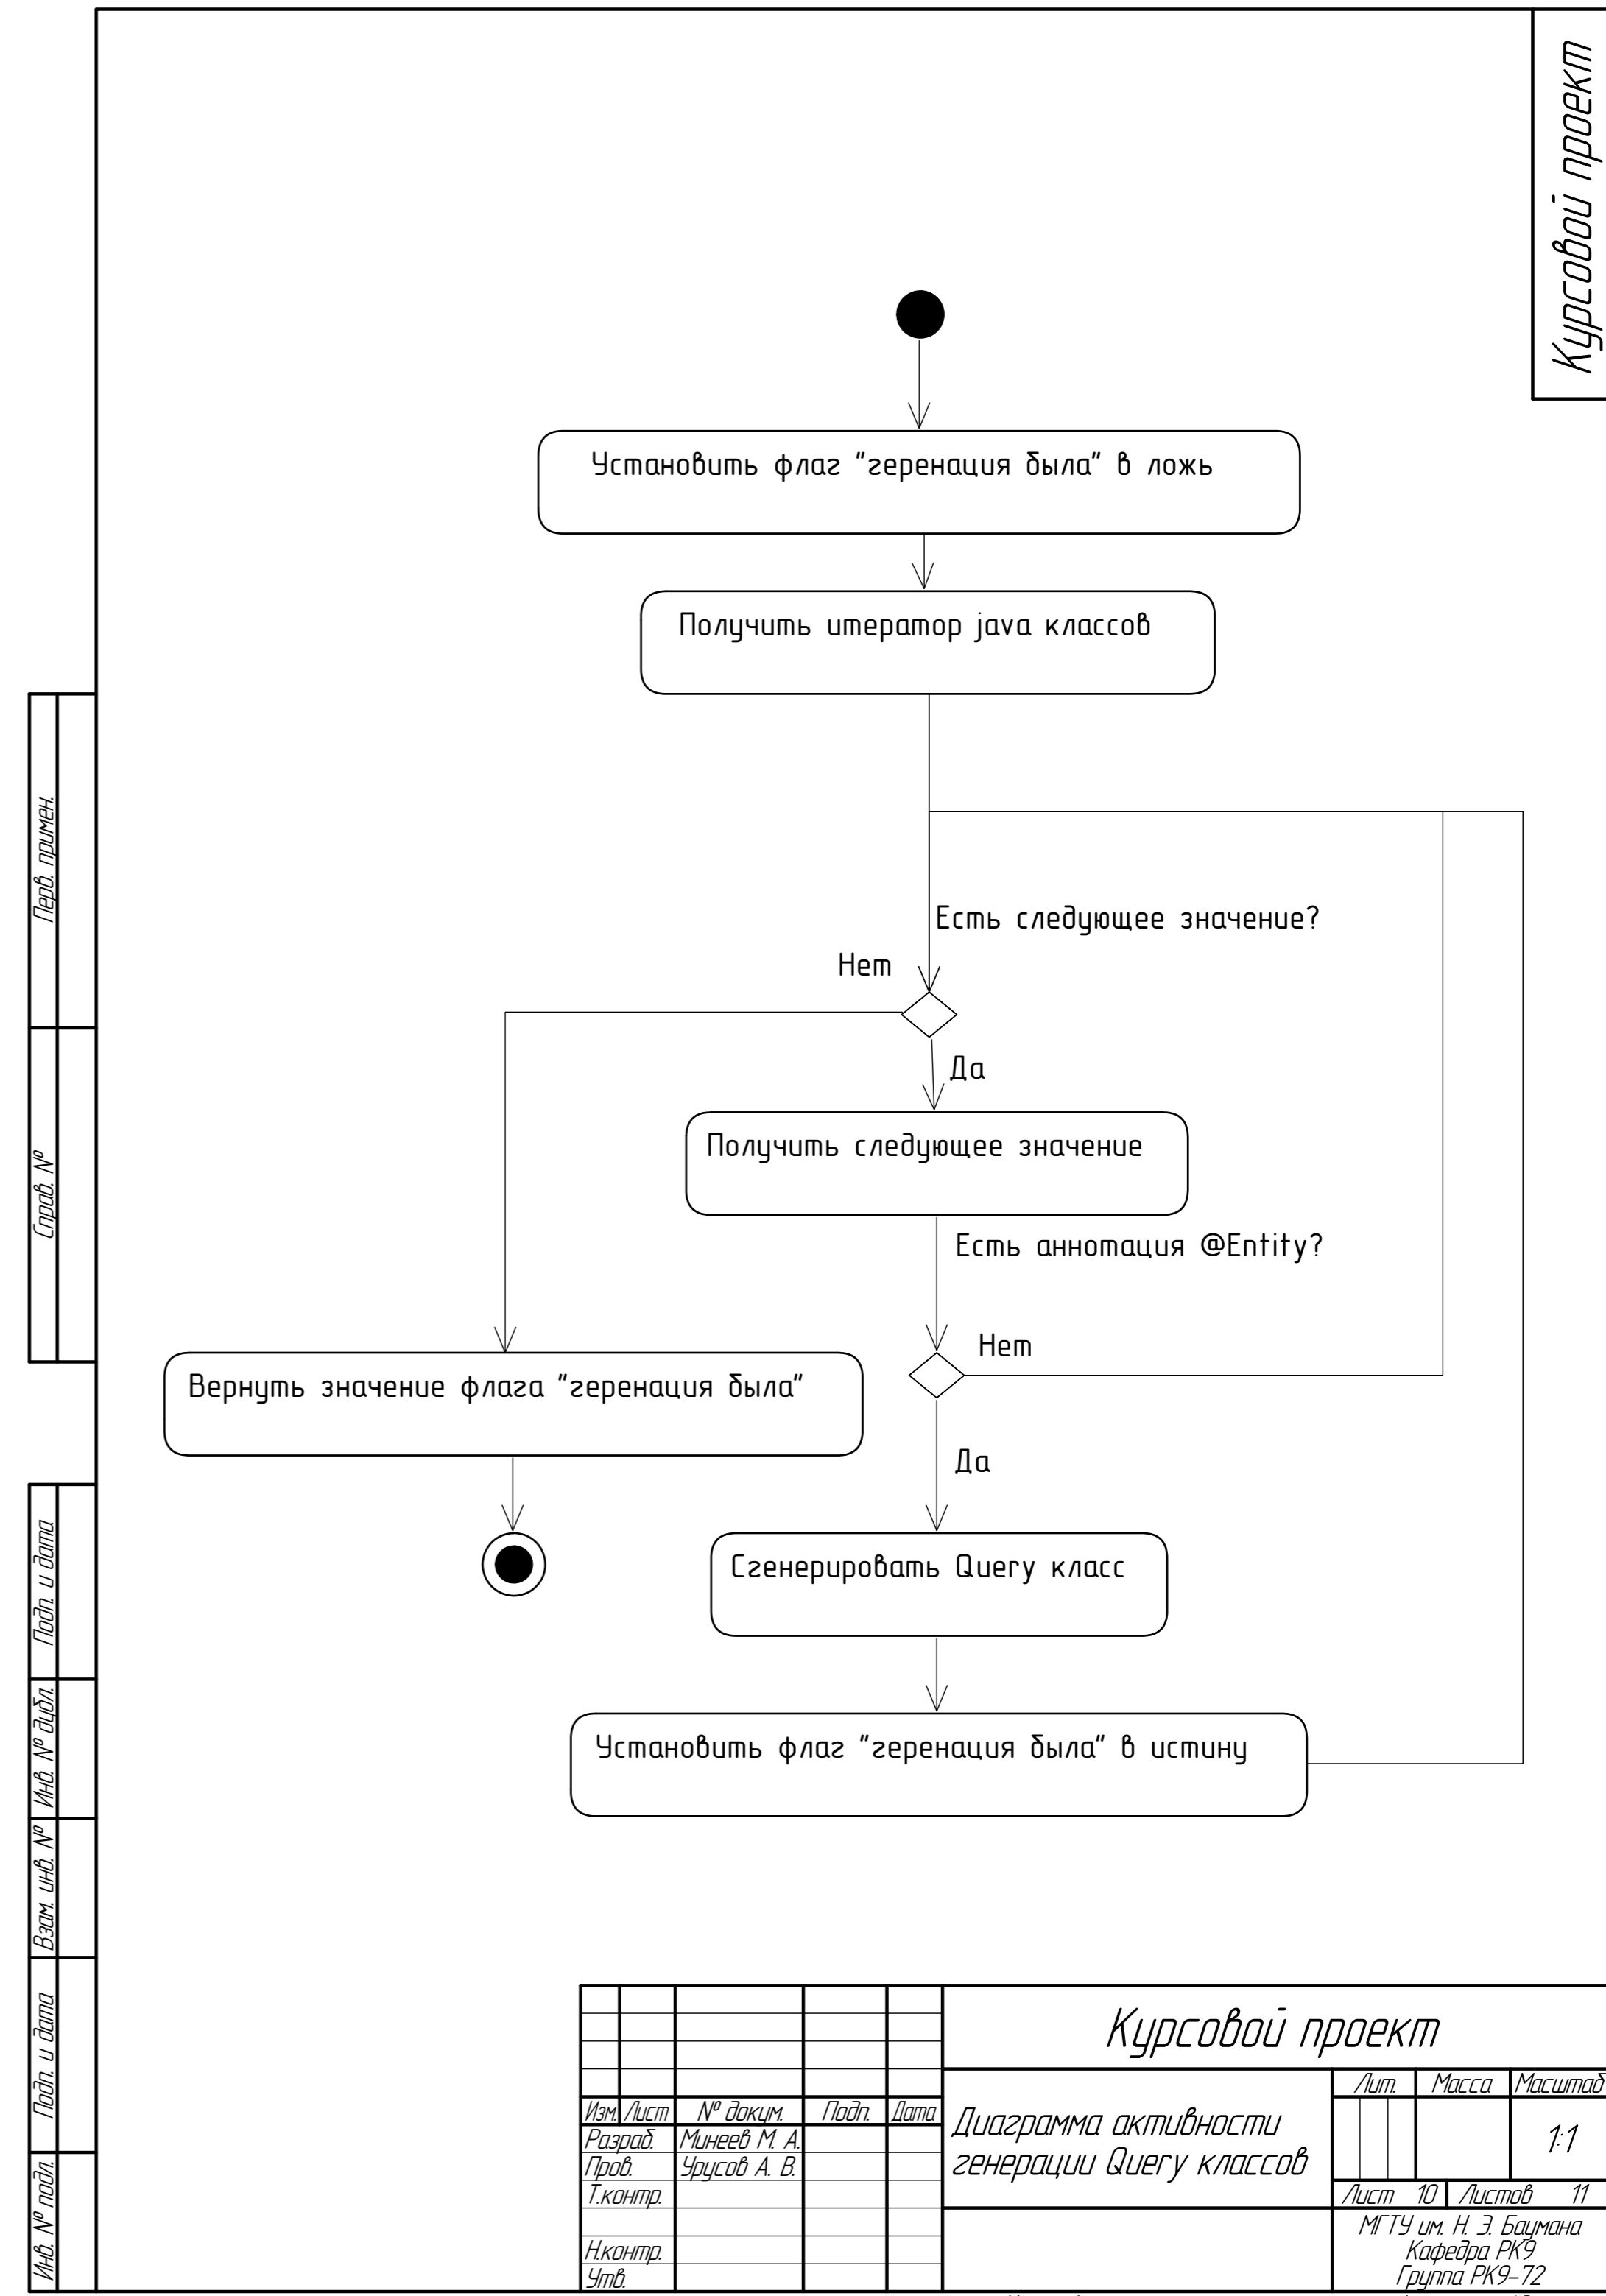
Курсовой проект

Установить флаг "геренация была" в ложь

Получить итератор java классов

Есть следующее значение?

Нет

Да

Получить следующее значение

Есть аннотация @Entity?

Нет

Вернуть значение флага "геренация была"

Да

Сгенерировать Query класс

Установить флаг "геренация была" в истину

Перв. примен.

Справ. №

Подп. и дата

Инв. № дубл.

Взам. инв. №

Подп. и дата

Инв. № подл.

| Изм. | Лист | № докум. | Подп. | Дата |
|---|---|---|---|---|
| Разраб. | | Минеев М. А. | | |
| Пров. | | Урусов А. В. | | |
| Т.контр. | | | | |
| Н.контр. | | | | |
| Утв. | | | | |

Курсовой проект

Диаграмма активности генерации Query классов

| Лит. | Масса | Масштаб |
|---|---|---|
| | | 1:1 |

Лист 10 Листов 11

МГТУ им. Н. Э. Баумана
Кафедра РК9
Группа РК9-72